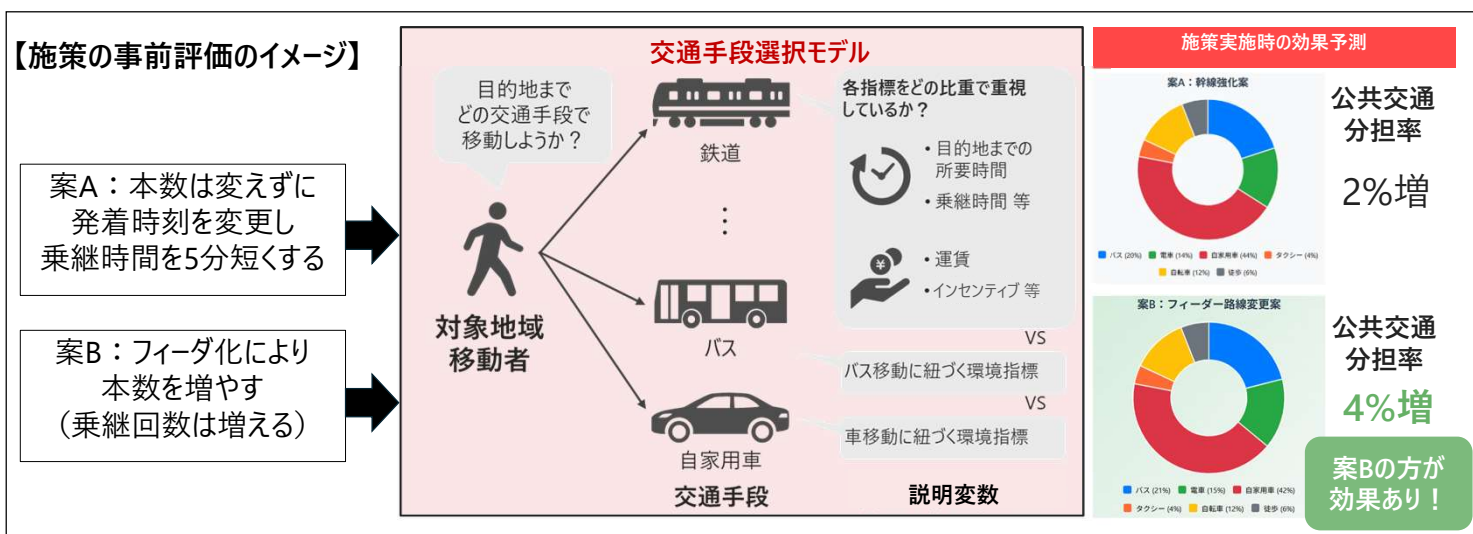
【施策の事前評価のイメージ】

案A：本数は変えずに発着時刻を変更し乗継時間を5分短くする

案B：フィーダ化により本数を増やす（乗継回数は増える）

交通手段選択モデル

目的地までどの交通手段で移動しようか？

対象地域移動者

鉄道

⋮

バス

自家用車

交通手段

各指標をどの比重で重視しているか？

• 目的地までの所要時間
• 乗継時間 等

• 運賃
• インセンティブ 等

VS

バス移動に紐づく環境指標

VS

車移動に紐づく環境指標

説明変数

施策実施時の効果予測

案A：幹線強化案

バス (20%) 電車 (14%) 自家用車 (44%) タクシー (4%) 自転車 (12%) 徒歩 (6%)

公共交通分担率

2%増

案B：フィーダー路線変更案

バス (21%) 電車 (15%) 自家用車 (42%) タクシー (4%) 自転車 (12%) 徒歩 (6%)

公共交通分担率

4%増

案Bの方が効果あり！